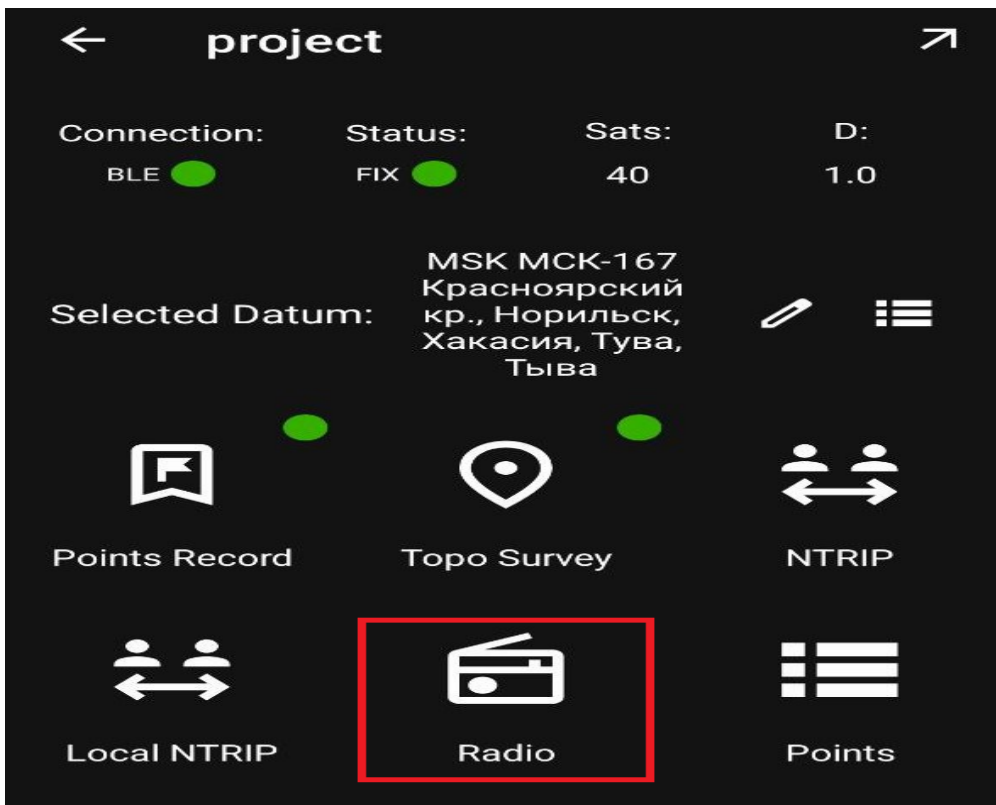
project

| Connection: | Status: | Sats: | D: |
|---|---|---|---|
| BLE | FIX | 40 | 1.0 |

Selected Datum: MSK MCK-167 Красноярский кр., Норильск, Хакасия, Тува, Тыва

Points Record
Topo Survey
NTRIP
Local NTRIP
Radio
Points